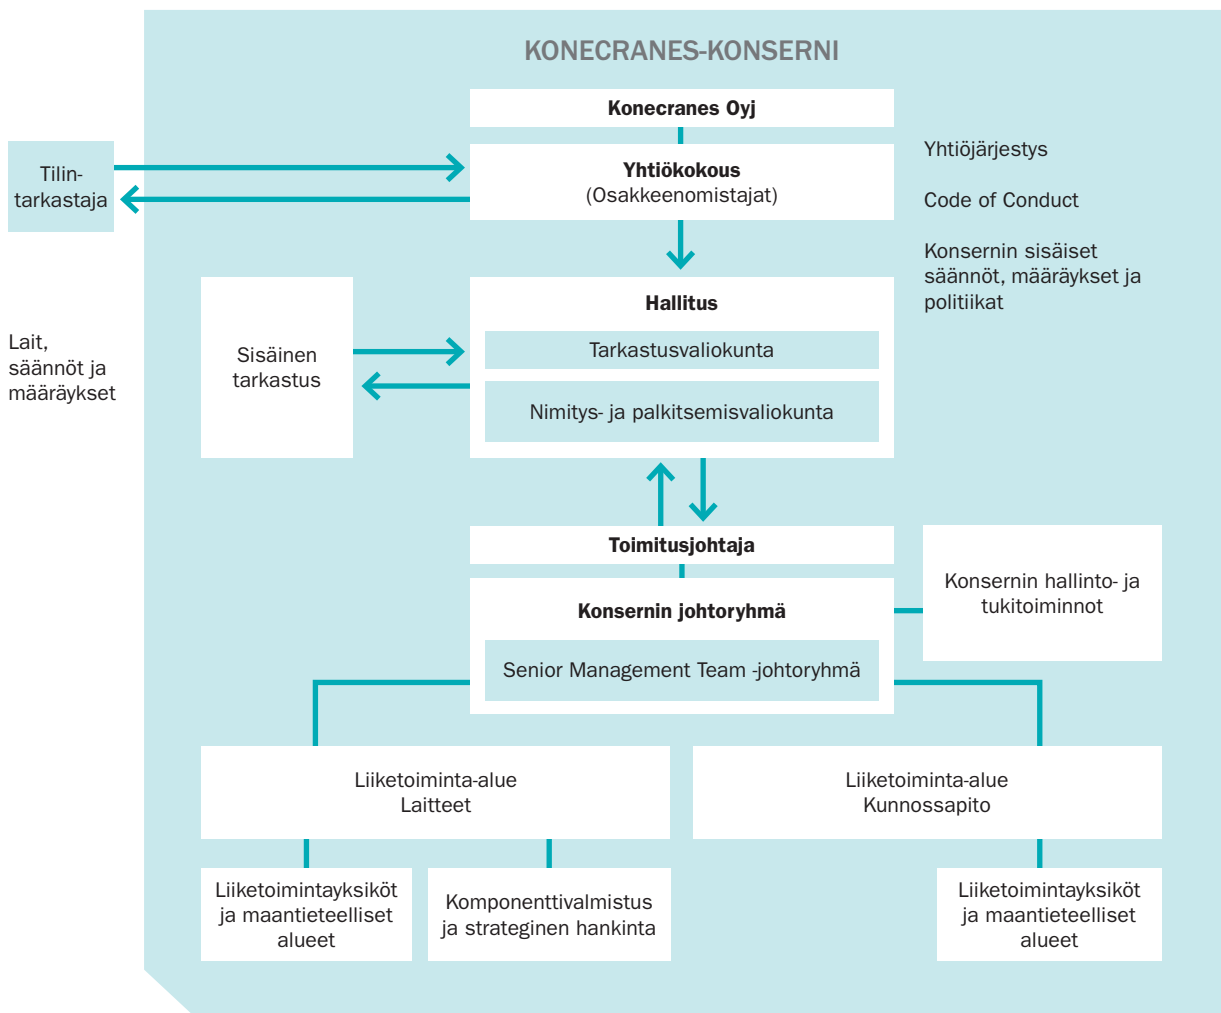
KONECRANES-KONSERNI

Konecranes Oyj

Tilintarkastaja

Yhtiökokous
(Osakkeenomistajat)

Yhtiöjärjestys

Code of Conduct

Konsernin sisäiset säännöt, määräykset ja politiikat

Lait, säännöt ja määräykset

Sisäinen tarkastus

Hallitus

Tarkastusvaliokunta

Nimitys- ja palkitsemisvaliokunta

Toimitusjohtaja

Konsernin johtoryhmä

Senior Management Team -johtoryhmä

Konsernin hallinto- ja tukitoiminnot

Liiketoiminta-alue
Laitteet

Liiketoiminta-alue
Kunnossapito

Liiketoimintayksiköt ja maantieteelliset alueet

Komponenttivalmistus ja strateginen hankinta

Liiketoimintayksiköt ja maantieteelliset alueet